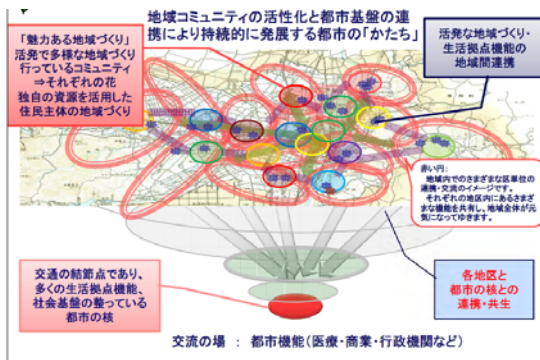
地域コミュニティの活性化と都市基盤の連携により持続的に発展する都市の「かたち」

「魅力ある地域づくり」活発で多様な地域づくり行っているコミュニティ
⇒それぞれの花
独自の資源を活用した住民主体の地域づくり

活発な地域づくり・生活拠点機能の地域間連携

赤い円：
地域内でのさまざまな区単位の連携・交流のイメージです。
それぞれの地区内にあるさまざまな機能を共有し、地域全体が元気になってゆきます。

交通の結節点であり、多くの生活拠点機能、社会基盤の整っている都市の核

各地区と都市の核との連携・共生

交流の場 ： 都市機能（医療・商業・行政機関など）